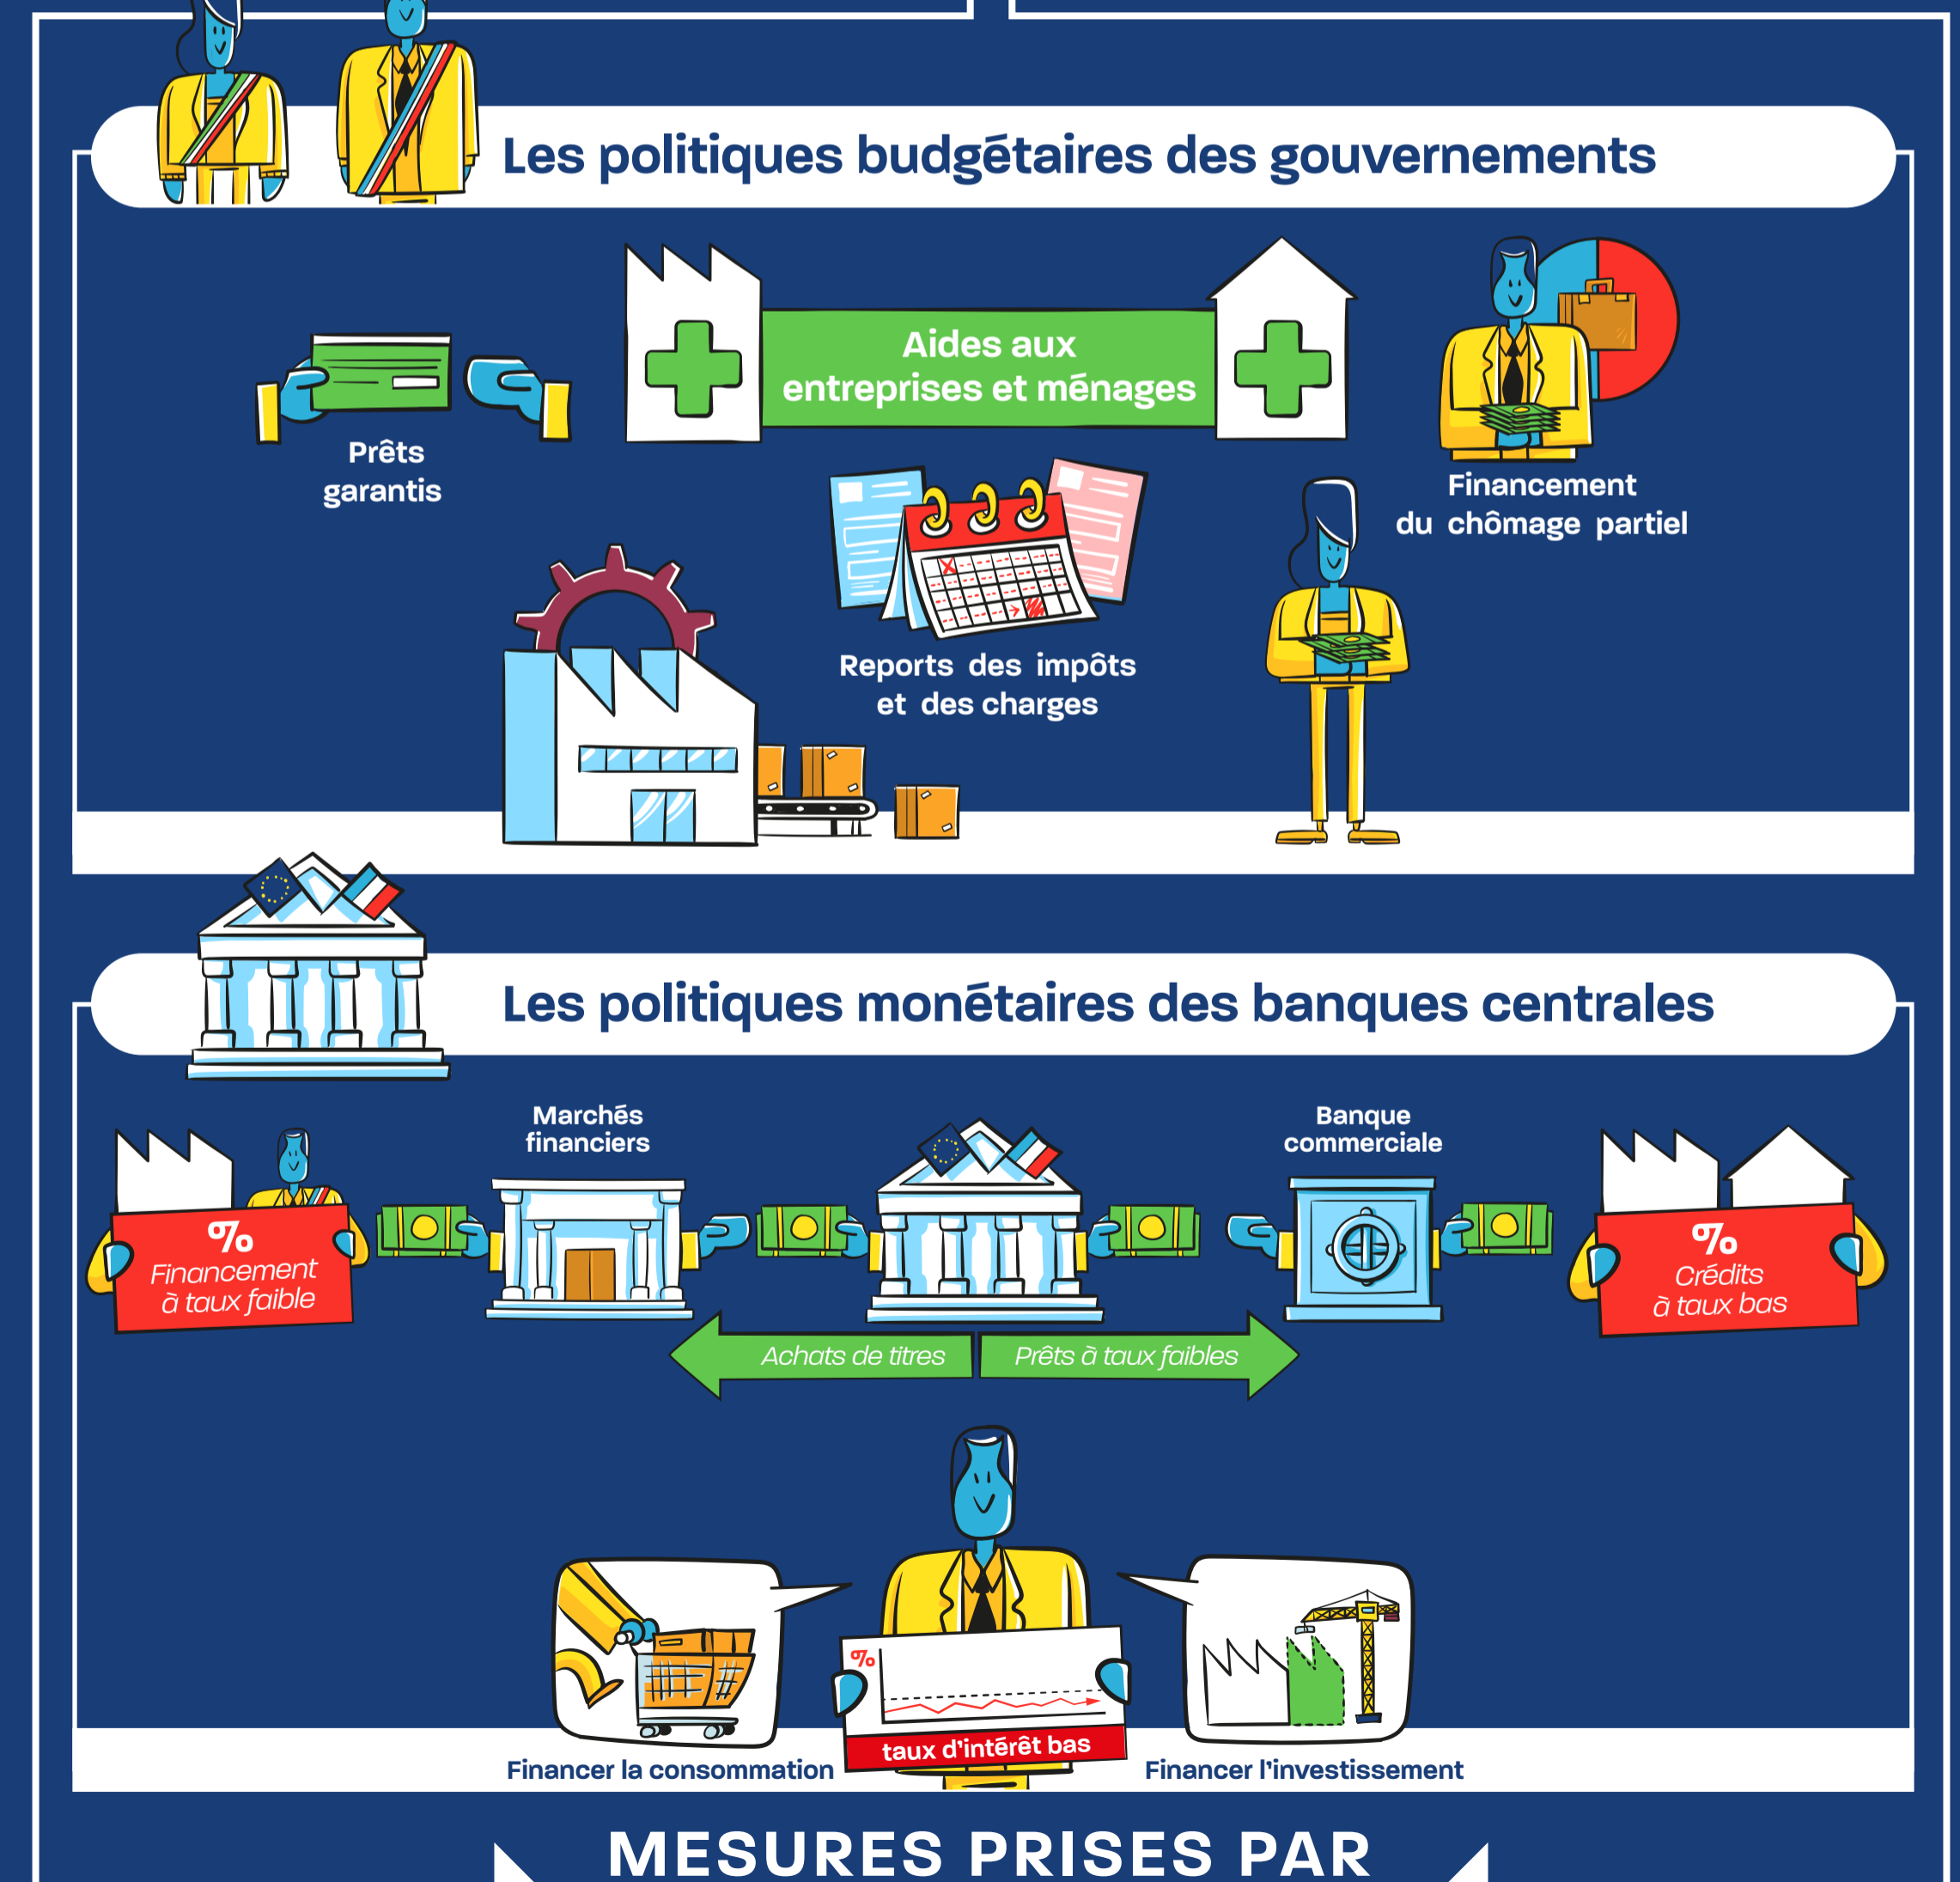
Les politiques budgétaires des gouvernements

Aides aux entreprises et ménages

Prêts garantis

Financement du chômage partiel

Reports des impôts et des charges

Les politiques monétaires des banques centrales

Marchés financiers

Banque commerciale

%
Financement à taux faible

%
Crédits à taux bas

Achats de titres

Prêts à taux faibles

%

taux d'intérêt bas

Financer la consommation

Financer l'investissement

MESURES PRISES PAR